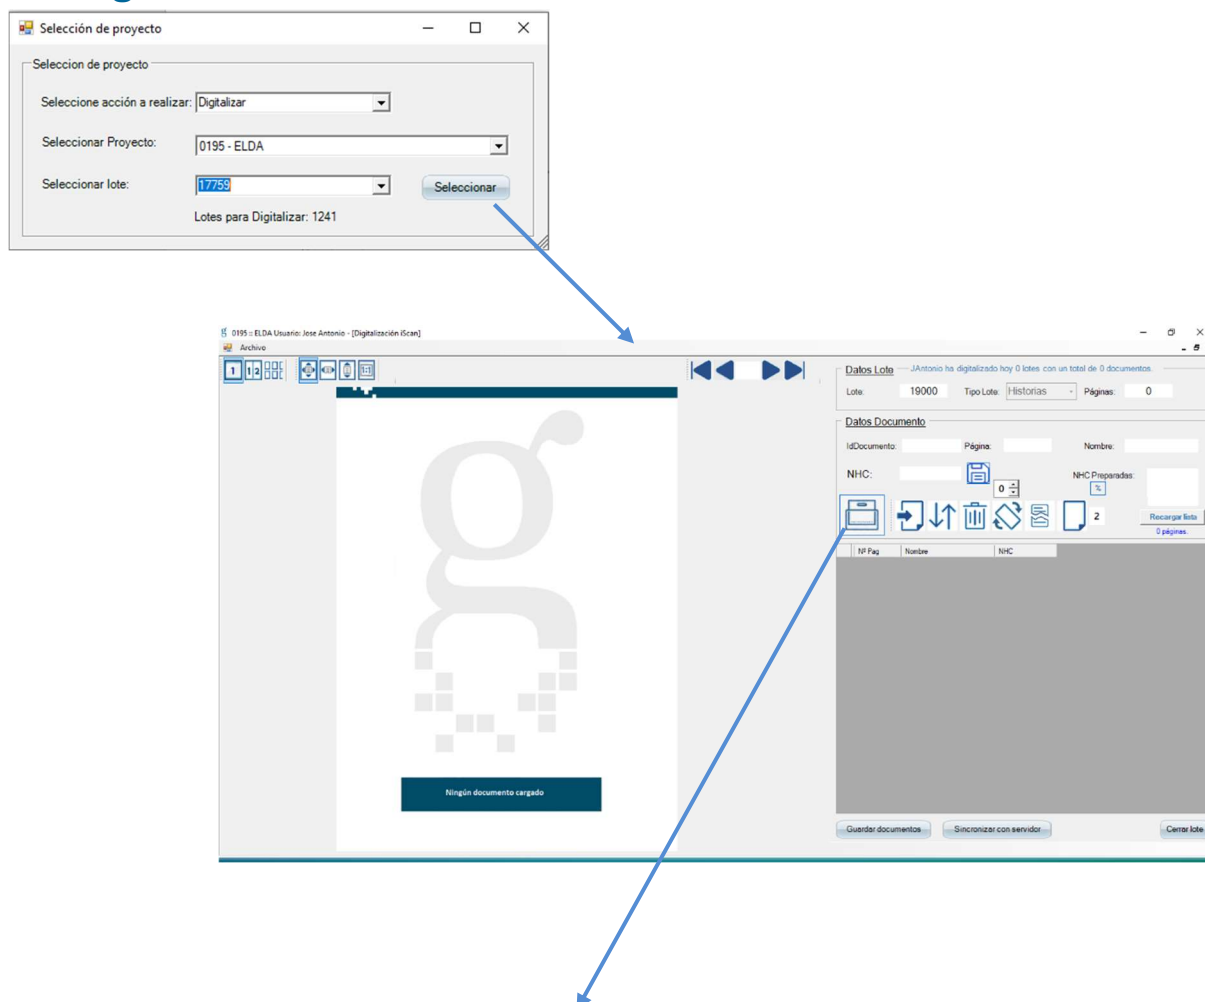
Selección de proyecto

Seleccion de proyecto

Seleccione acción a realizar: Digitalizar

Seleccionar Proyecto: 0195 - ELDA

Seleccionar lote: 17759 Seleccionar

Lotes para Digitalizar: 1241

0195 :: ELDA Usuario: Jose Antonio - [Digitalización iScan]

Archivo

1 1|2

Datos Lote — JAntonio ha digitalizado hoy 0 lotes con un total de 0 documentos.

Lote: 19000 Tipo Lote: Historias Páginas: 0

Datos Documento

IdDocumento: Página: Nombre:

NHC: 0 NHC Preparadas: %

2 Recargar lista 0 páginas.

| Nº Pag | Nombre | NHC |
|---|---|---|

Ningún documento cargado

Guardar documentos Sincronizar con servidor Cerrar lote